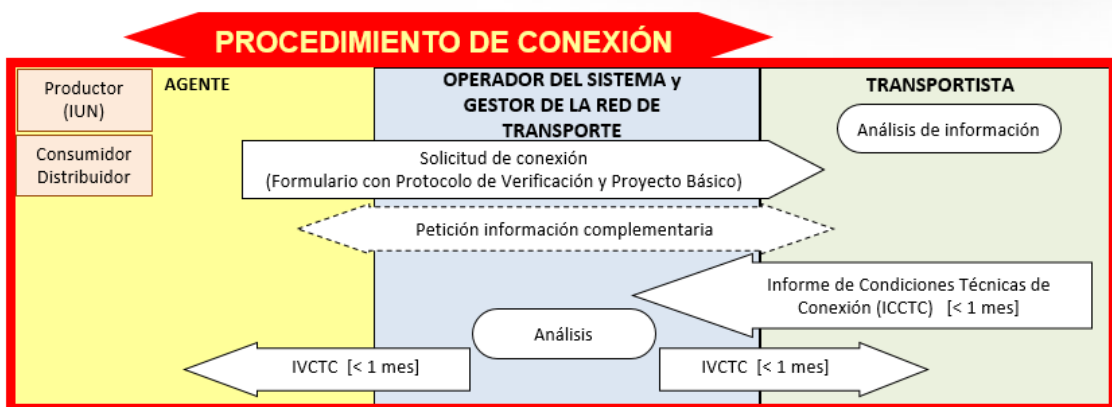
PROCEDIMIENTO DE CONEXIÓN

Productor (IUN)

Consumidor Distribuidor

AGENTE

OPERADOR DEL SISTEMA y GESTOR DE LA RED DE TRANSPORTE

TRANSPORTISTA

Análisis de información

Solicitud de conexión (Formulario con Protocolo de Verificación y Proyecto Básico)

Petición información complementaria

Informe de Condiciones Técnicas de Conexión (ICCTC) [< 1 mes]

Análisis

IVCTC [< 1 mes]

IVCTC [< 1 mes]